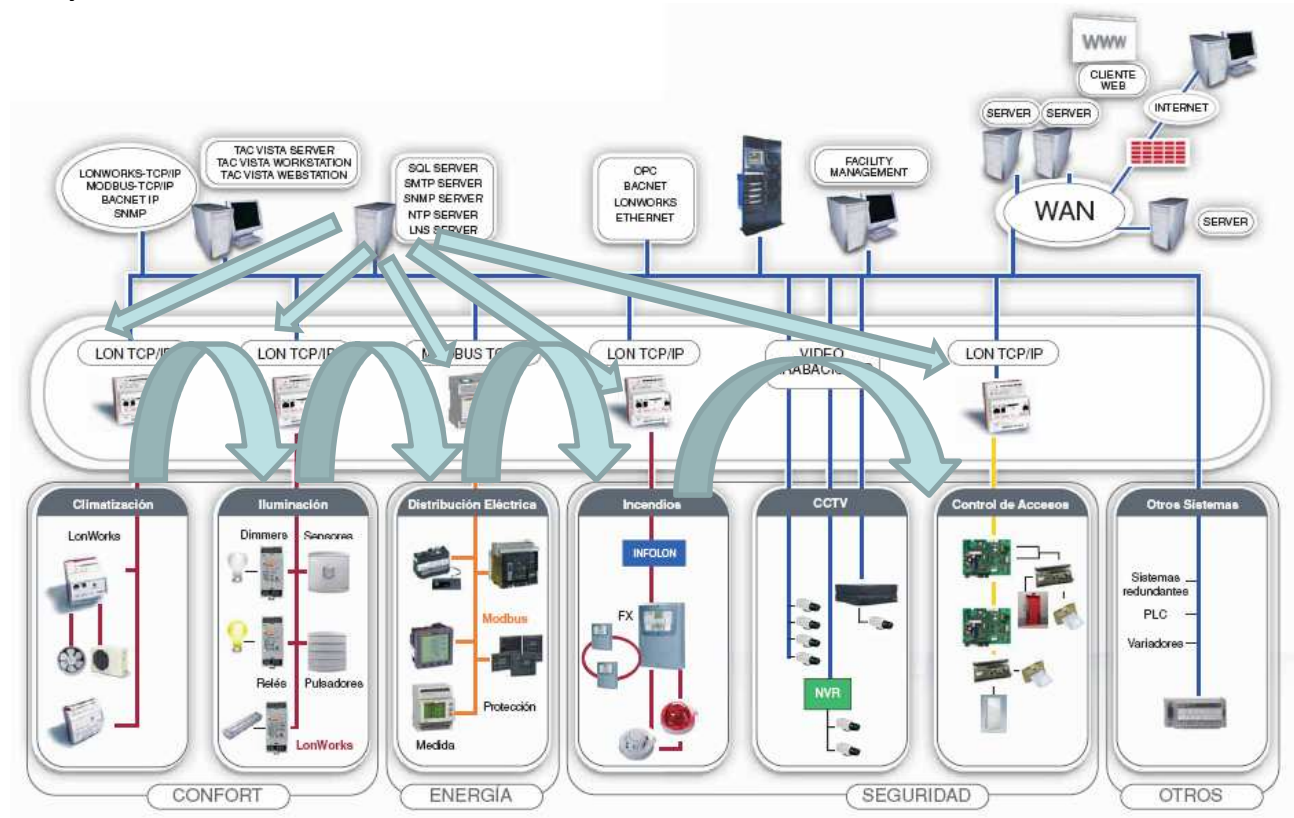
WWW

CLIENTE WEB

INTERNET

SERVER

SERVER

WAN

SERVER

LONWORKS-TCP/IP
MODBUS-TCP/IP
BACNET IP
SNMP

TAC VISTA SERVER
TAC VISTA WORKSTATION
TAC VISTA WEBSTATION

SQL SERVER
SMTP SERVER
SNMP SERVER
NTP SERVER
LNS SERVER

OPC
BACNET
LONWORKS
ETHERNET

FACILITY MANAGEMENT

LON TCP/IP

LON TCP/IP

MODBUS TC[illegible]

LON TCP/IP

VIDEO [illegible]RABACI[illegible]

LON TCP/IP

Climatización

LonWorks

Iluminación

Dimmers

Sensores

Relés

Pulsadores

LonWorks

Distribución Eléctrica

Modbus

Protección

Medida

Incendios

INFOLON

FX

CCTV

NVR

Control de Accesos

Otros Sistemas

Sistemas redundantes

PLC

Variadores

CONFORT

ENERGÍA

SEGURIDAD

OTROS